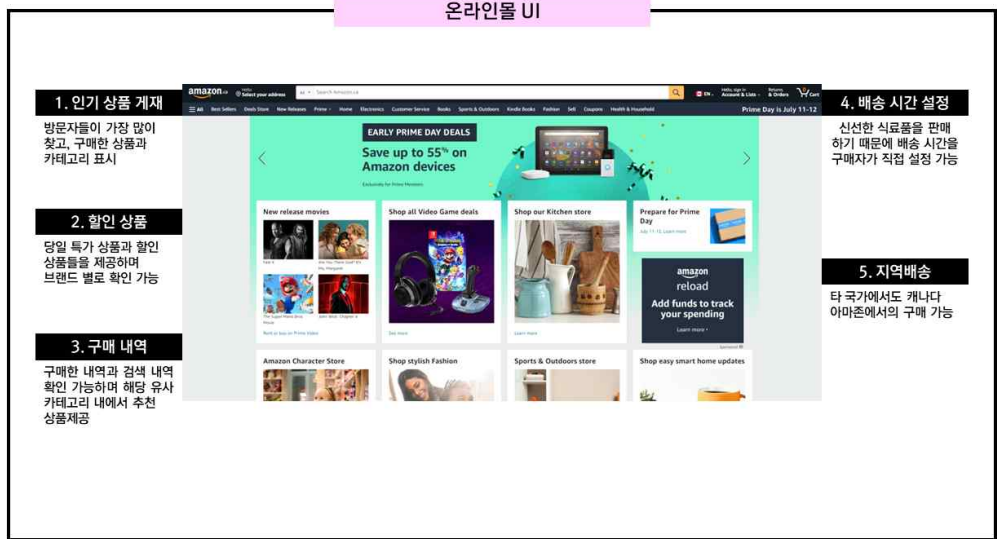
온라인몰 UI

1. 인기 상품 게재

방문자들이 가장 많이 찾고, 구매한 상품과 카테고리 표시

2. 할인 상품

당일 특가 상품과 할인 상품들을 제공하며 브랜드 별로 확인 가능

3. 구매 내역

구매한 내역과 검색 내역 확인 가능하며 해당 유사 카테고리 내에서 추천 상품제공

4. 배송 시간 설정

신선한 식료품을 판매하기 때문에 배송 시간을 구매자가 직접 설정 가능

5. 지역배송

타 국가에서도 캐나다 아마존에서의 구매 가능

amazon.ca Select your address Search Amazon.ca EN Hello, sign in Account & Lists Returns & Orders Cart

All Best Sellers Deals Store New Releases Prime Home Electronics Customer Service Books Sports & Outdoors Kindle Books Fashion Sell Coupons Health & Household Prime Day is July 11-12

EARLY PRIME DAY DEALS

Save up to 55% on Amazon devices

Exclusively for Prime Members

New release movies

Shop all Video Game deals

Shop our Kitchen store

Prepare for Prime Day

July 11-12. Learn more

amazon reload

Add funds to track your spending

Learn more

Amazon Character Store

Shop stylish Fashion

Sports & Outdoors store

Shop easy smart home updates